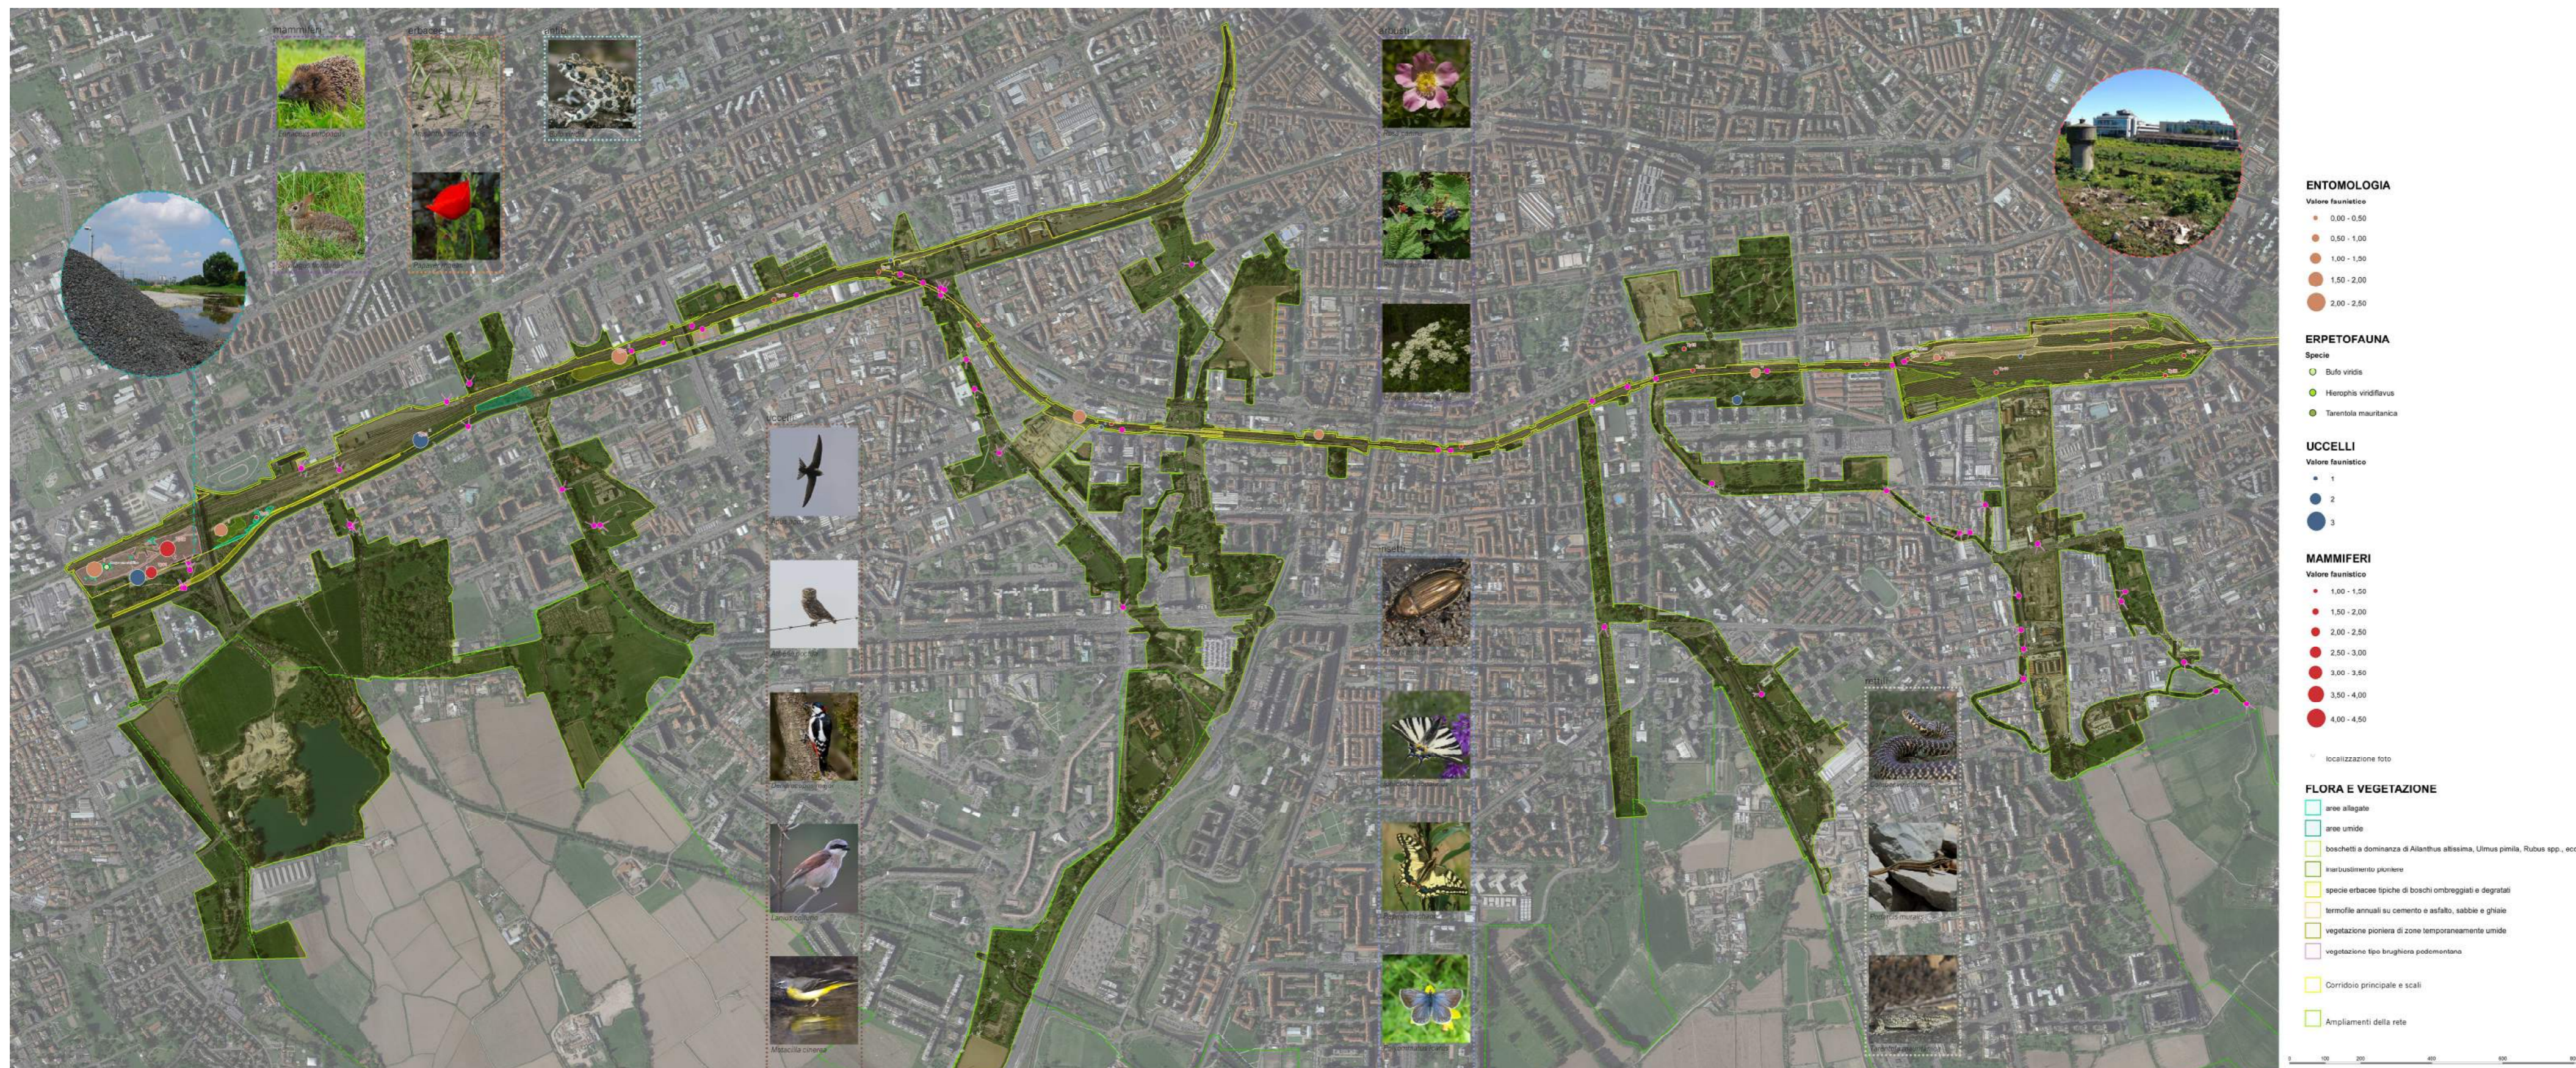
mammiferi

anfibi

rettili

flora

uccelli

insetti

rettili

Motacilla cinerea

ENTOMOLOGIA
Valore faunistico
0,00 - 0,50
0,50 - 1,00
1,00 - 1,50
1,50 - 2,00
2,00 - 2,50

ERPETOFAUNA
Specie
Bufo viridis
Hierophis viridiflavus
Tarentola mauritanica

UCCELLI
Valore faunistico
1
2
3

MAMMIFERI
Valore faunistico
1,00 - 1,50
1,50 - 2,00
2,00 - 2,50
2,50 - 3,00
3,00 - 3,50
3,50 - 4,00
4,00 - 4,50

localizzazione foto

FLORA E VEGETAZIONE
aree allagate
aree umide
boschetti a dominanza di Ailanthus altissima, Ulmus pimila, Rubus spp., ecc
inarbustimento pioniere
specie erbacee tipiche di boschi ombreggiati e degradati
termofile annuali su cemento e asfalto, sabbie e ghiaie
vegetazione pioniera di zone temporaneamente umide
vegetazione tipo brughiera pedemontana

Corridoio principale e scali

Ampliamenti della rete

0 100 200 400 600 800